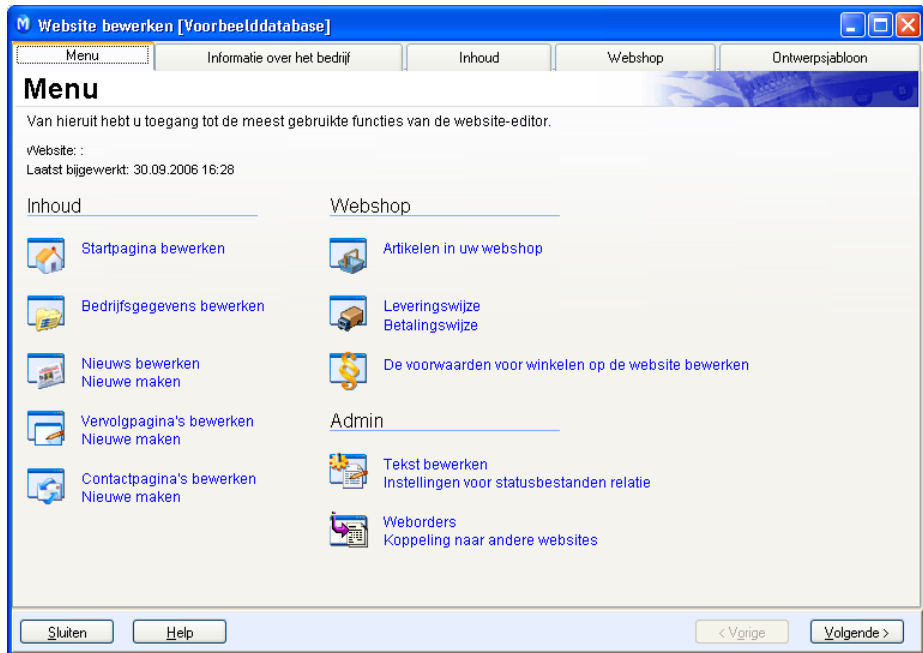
Website bewerken [Voorbeelddatabase]

Menu | Informatie over het bedrijf | Inhoud | Webshop | Ontwerpsjabloon

Menu

Van hieruit hebt u toegang tot de meest gebruikte functies van de website-editor.

Website: :
Laatst bijgewerkt: 30.09.2006 16:28

Inhoud

Startpagina bewerken

Bedrijfsgegevens bewerken

Nieuws bewerken
Nieuwe maken

Vervolgpagina's bewerken
Nieuwe maken

Contactpagina's bewerken
Nieuwe maken

Webshop

Artikelen in uw webshop

Leveringswijze
Betalingswijze

De voorwaarden voor winkelen op de website bewerken

Admin

Tekst bewerken
Instellingen voor statusbestanden relatie

Weborders
Koppeling naar andere websites

Sluiten | Help | < Vorige | Volgende >